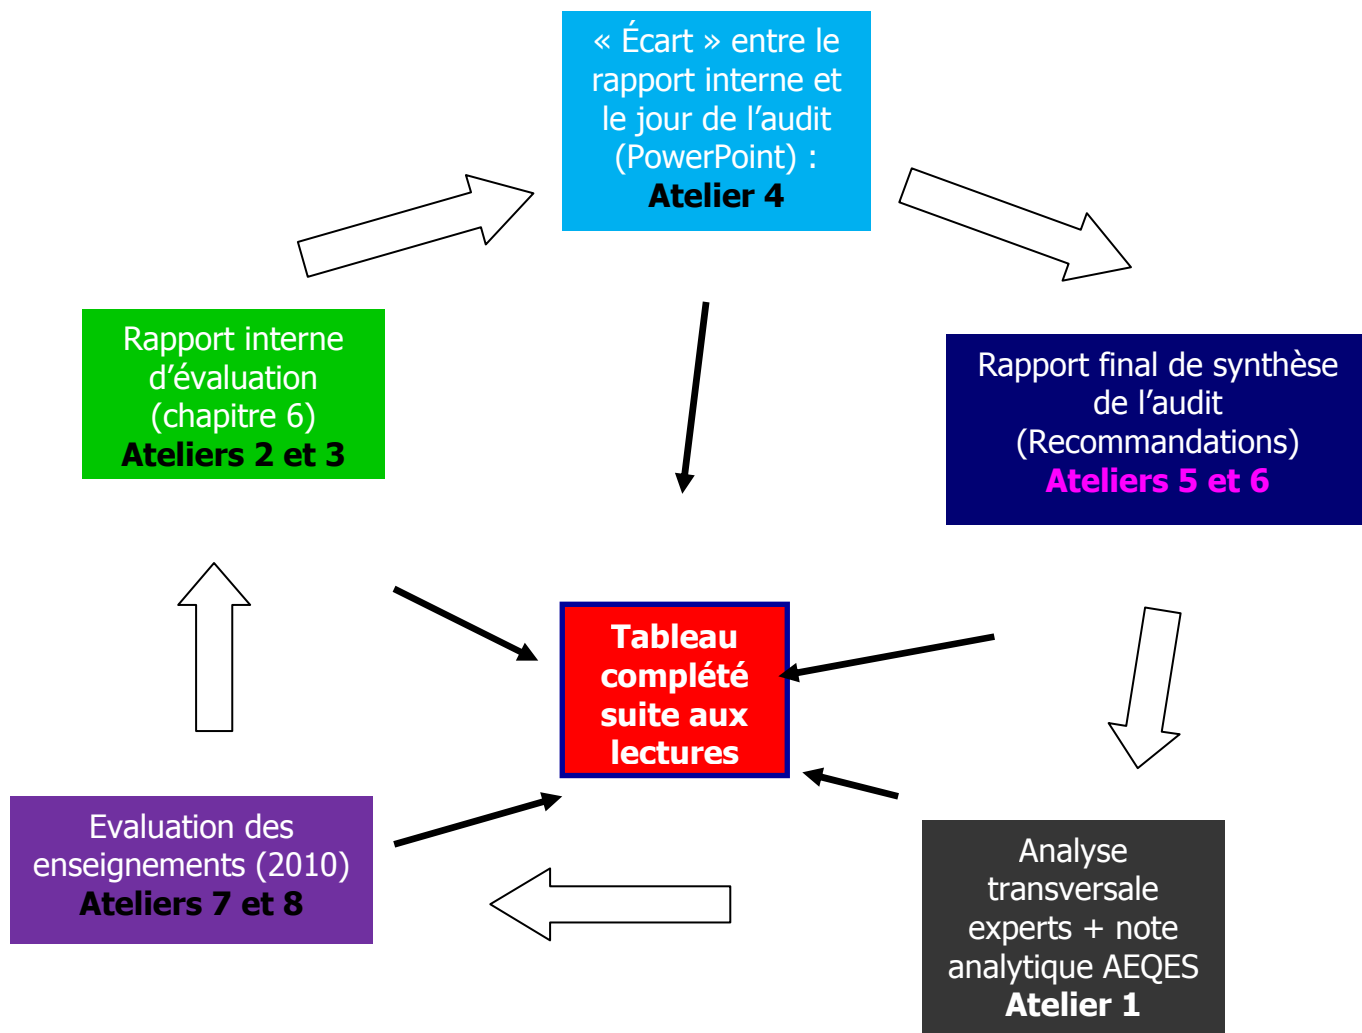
« Écart » entre le rapport interne et le jour de l'audit (PowerPoint) :
**Atelier 4**

Rapport interne d'évaluation (chapitre 6)
**Ateliers 2 et 3**

Rapport final de synthèse de l'audit (Recommandations)
**Ateliers 5 et 6**

**Tableau complété suite aux lectures**

Evaluation des enseignements (2010)
**Ateliers 7 et 8**

Analyse transversale experts + note analytique AEQES
**Atelier 1**